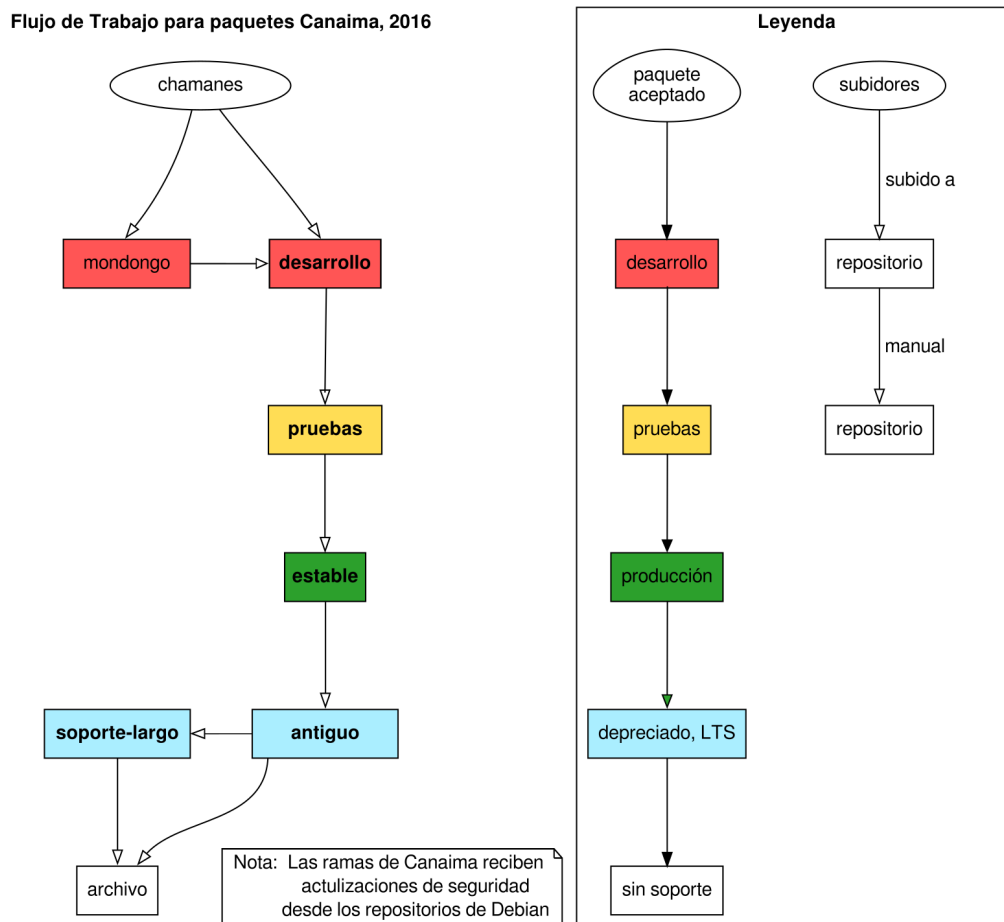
Flujo de Trabajo para paquetes Canaima, 2016

chamanes

mondongo

desarrollo

pruebas

estable

soporte-largo

antiguo

archivo

Nota: Las ramas de Canaima reciben actulizaciones de seguridad desde los repositorios de Debian

Leyenda

paquete aceptado

desarrollo

pruebas

producción

depreciado, LTS

sin soporte

subidores

subido a

repositorio

manual

repositorio